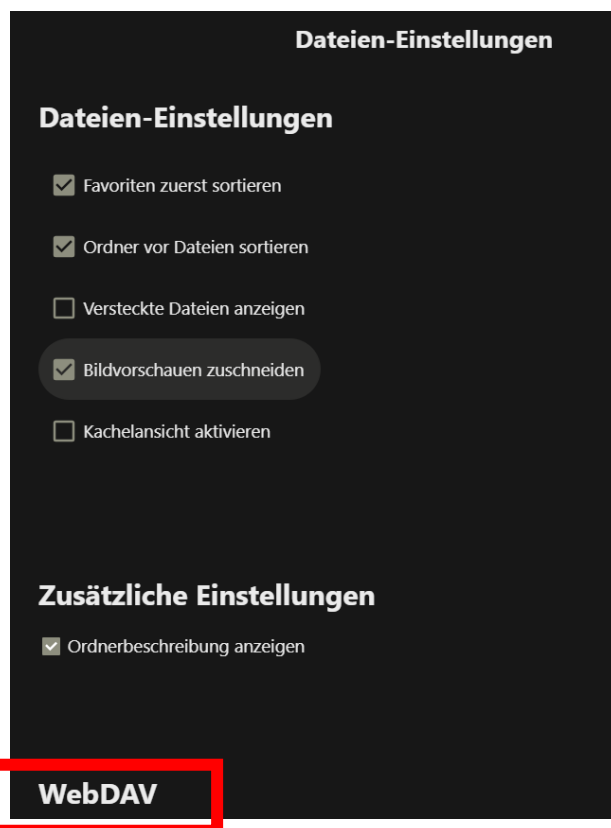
Dateien-Einstellungen

Dateien-Einstellungen

Favoriten zuerst sortieren

Ordner vor Dateien sortieren

Versteckte Dateien anzeigen

Bildvorschauen zuschneiden

Kachelansicht aktivieren

Zusätzliche Einstellungen

Ordnerbeschreibung anzeigen

WebDAV